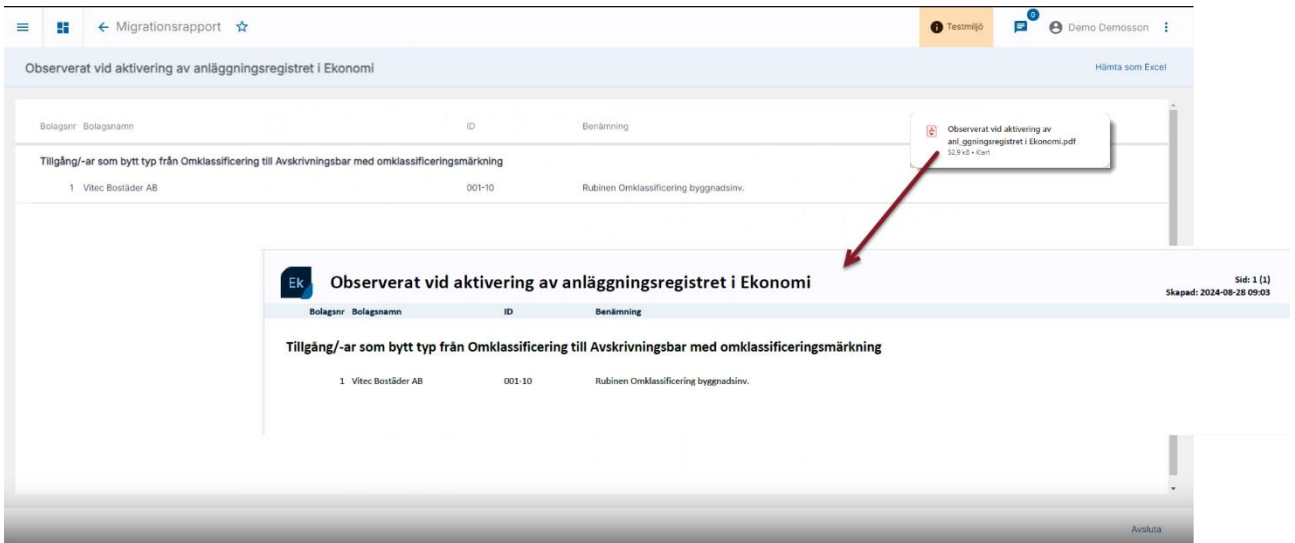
← Migrationsrapport ☆

Testmiljö 0 Demo Demosson

Observerat vid aktivering av anläggningsregistret i Ekonomi

Hämta som Excel

| Bolagsnr | Bolagsnamn | ID | Benämning |
|---|---|---|---|
| Tillgång/-ar som bytt typ från Omklassificering till Avskrivningsbar med omklassificeringsmärkning | | | |
| 1 | Vitec Bostäder AB | 001-10 | Rubinen Omklassificering byggnadsinv. |

Observerat vid aktivering av anl_ggningsregistret i Ekonomi.pdf
52,9 kB • Klart

Ek

Observerat vid aktivering av anläggningsregistret i Ekonomi

Sid: 1 (1)
Skapad: 2024-08-28 09:03

| Bolagsnr | Bolagsnamn | ID | Benämning |
|---|---|---|---|

Tillgång/-ar som bytt typ från Omklassificering till Avskrivningsbar med omklassificeringsmärkning

| 1 | Vitec Bostäder AB | 001-10 | Rubinen Omklassificering byggnadsinv. |
|---|---|---|---|

Avsluta